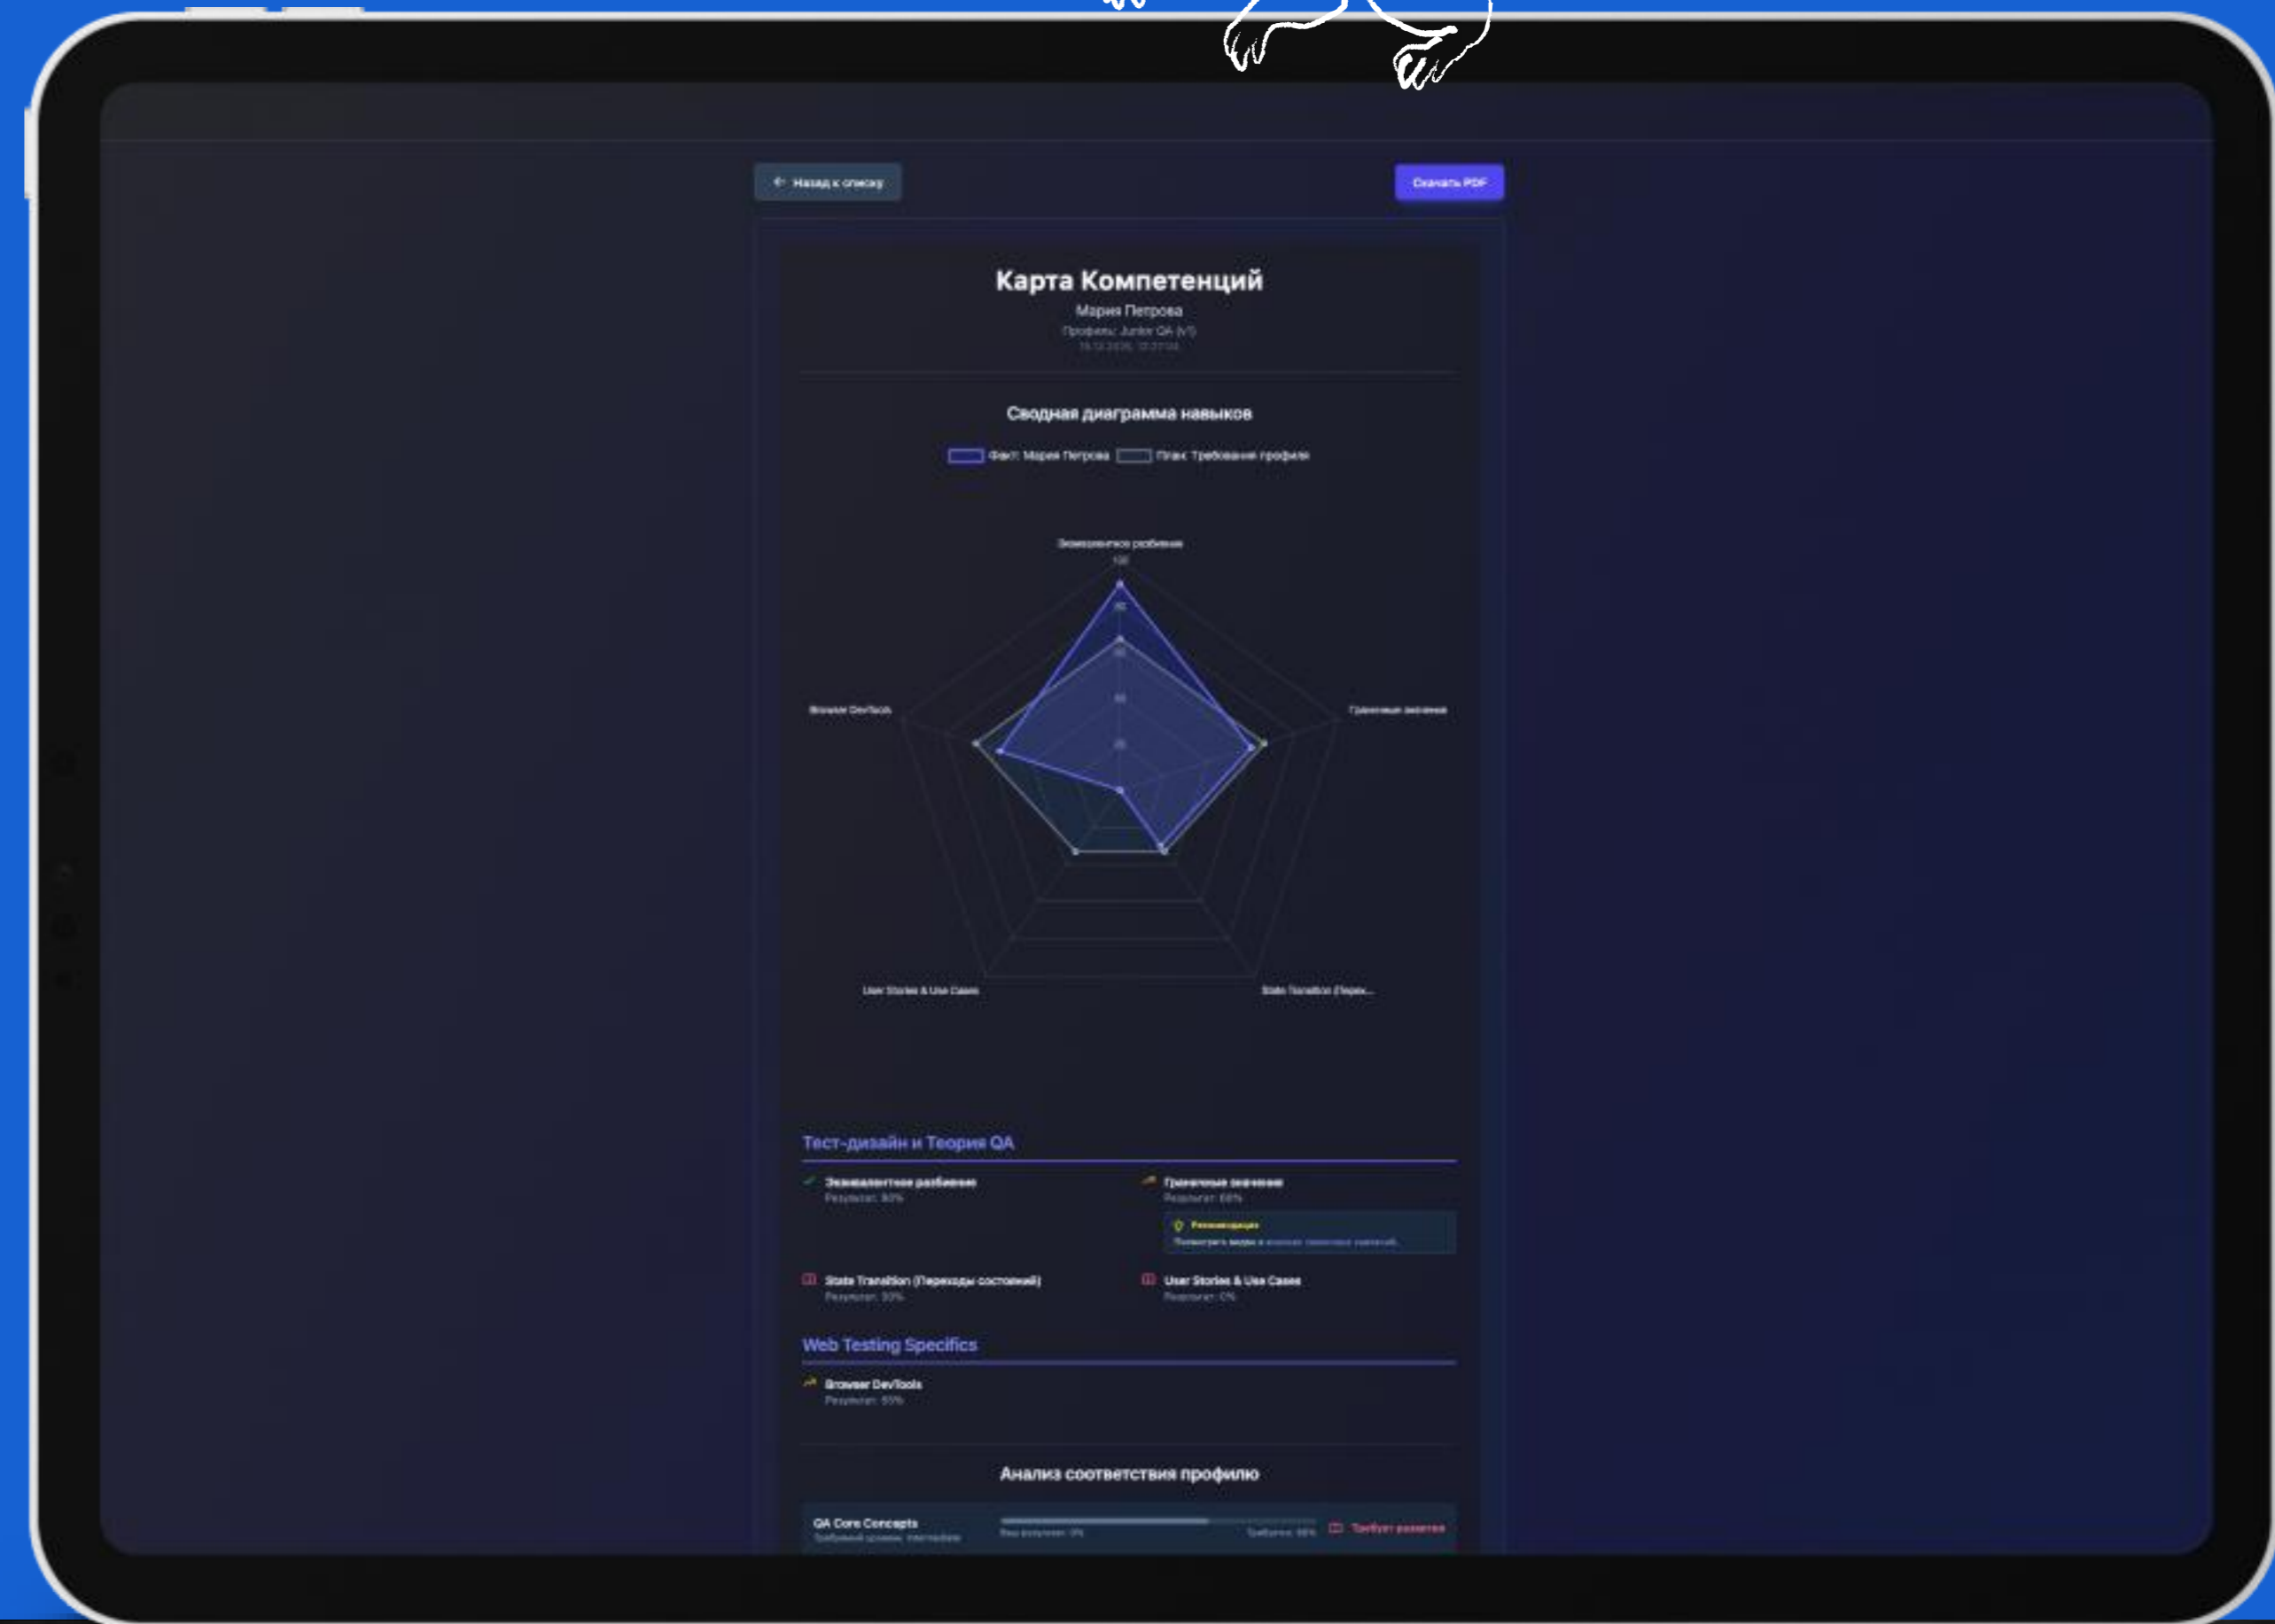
Назад к списку

Скачать PDF

Карта Компетенций

Мария Петрова

Профиль: Junior QA (v1)

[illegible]

Сводная диаграмма навыков

Факт: Мария Петрова  План: Требования профиля

Эквивалентное разбиение

100

80

60

40

20

Browser DevTools

Граничные значения

User Stories & Use Cases

State Transition (Перех...

Тест-дизайн и Теория QA

Эквивалентное разбиение
Результат: 90%

Граничные значения
Результат: 68%

Рекомендация
Посмотреть видео в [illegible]

State Transition (Переходы состояний)
Результат: 30%

User Stories & Use Cases
Результат: 0%

Web Testing Specifics

Browser DevTools
Результат: 55%

Анализ соответствия профилю

QA Core Concepts
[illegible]

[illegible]

Требуется: 60%

Требует развития